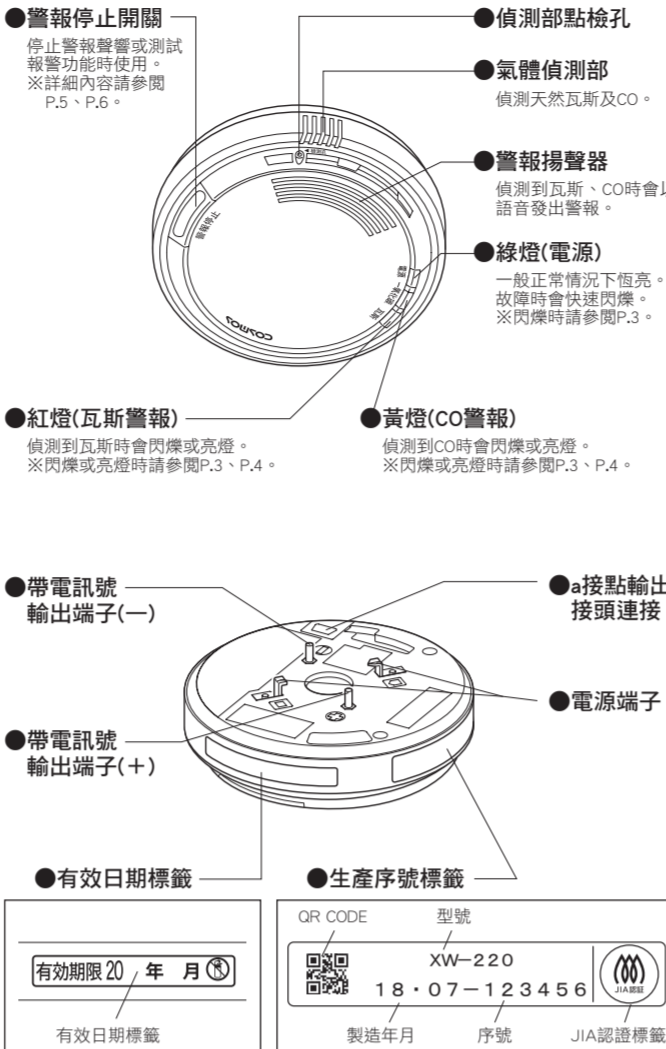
●警報停止開關
停止警報聲響或測試報警功能時使用。
※詳細內容請參閱P.5、P.6。

●偵測部點檢孔

●氣體偵測部
偵測天然瓦斯及CO。

●警報揚聲器
偵測到瓦斯、CO時會以語音發出警報。

●綠燈(電源)
一般正常情況下恆亮。故障時會快速閃爍。
※閃爍時請參閱P.3。

警報停止

COSMOS

●紅燈(瓦斯警報)
偵測到瓦斯時會閃爍或亮燈。
※閃爍或亮燈時請參閱P.3、P.4。

●黃燈(CO警報)
偵測到CO時會閃爍或亮燈。
※閃爍或亮燈時請參閱P.3、P.4。

●帶電訊號輸出端子(一)

●a接點輸出接頭連接

●電源端子

●帶電訊號輸出端子(+)

●有效日期標籤

●生產序號標籤

有効期限 20 年 月

有效日期標籤

QR CODE
型號
XW−220
18・07−123456
JIA認証
製造年月
序號
JIA認證標籤